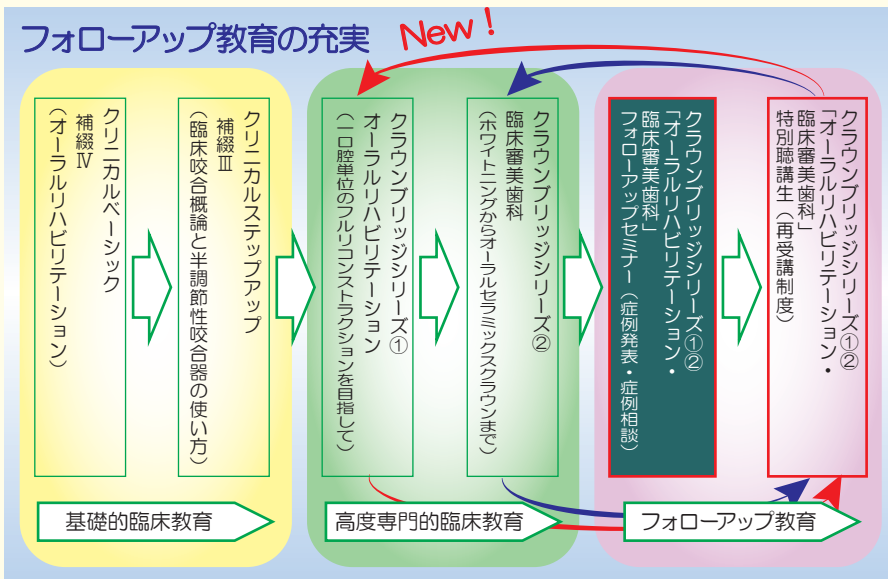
フォローアップ教育の充実

New！

クリニカルベーシック
補綴Ⅳ
（オーラルリハビリテーション）

クリニカルステップアップ
補綴Ⅲ
（臨床咬合概論と半調節性咬合器の使い方）

クラウンブリッジシリーズ①
オーラルリハビリテーション
（一口腔単位のフルリコンストラクションを目指して）

クラウンブリッジシリーズ②
臨床審美歯科
（ホワイトニングからオーラルセラミックスクラウンまで）

クラウンブリッジシリーズ①②
「オーラルリハビリテーション・臨床審美歯科」
フォローアップセミナー（症例発表・症例相談）

クラウンブリッジシリーズ①②
「オーラルリハビリテーション・臨床審美歯科」
特別聴講生（再受講制度）

基礎的臨床教育

高度専門的臨床教育

フォローアップ教育